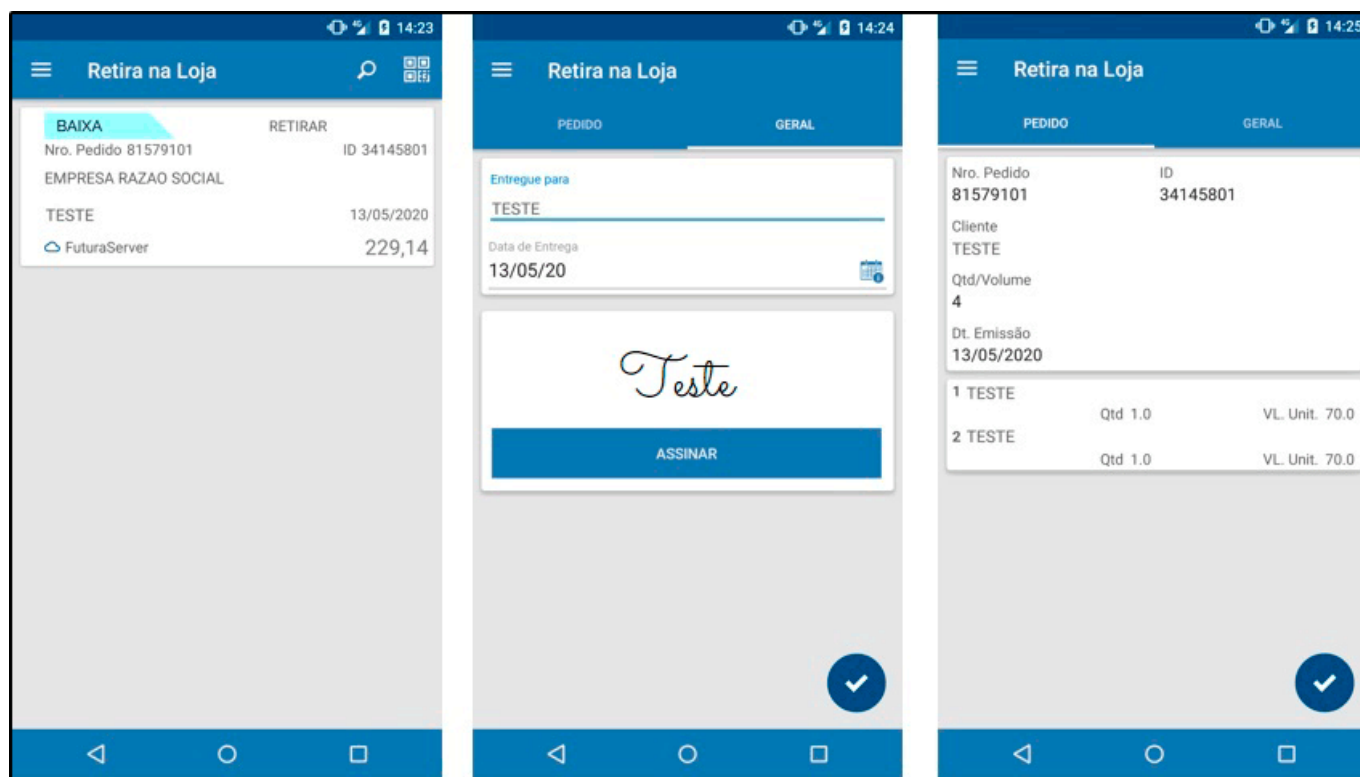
14:23

Retira na Loja

BAIXA
RETIRAR
Nro. Pedido 81579101
ID 34145801
EMPRESA RAZAO SOCIAL
TESTE
13/05/2020
FuturaServer
229,14

14:24

Retira na Loja

PEDIDO
GERAL

Entregue para
TESTE
Data de Entrega
13/05/20

Teste

ASSINAR

14:25

Retira na Loja

PEDIDO
GERAL

Nro. Pedido
81579101
ID
34145801
Cliente
TESTE
Qtd/Volume
4
Dt. Emissão
13/05/2020

1 TESTE
Qtd 1.0
VL. Unit. 70.0
2 TESTE
Qtd 1.0
VL. Unit. 70.0